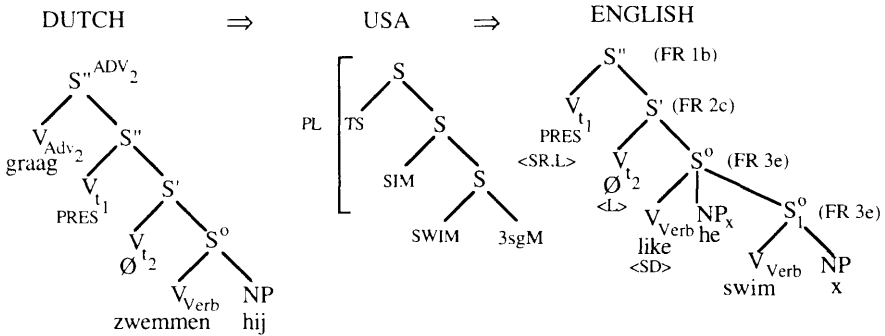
DUTCH $\Rightarrow$ USA $\Rightarrow$ ENGLISH

$S''^{ADV_2}$
$V_{Adv_2}$ graag
$S''$
$V_{t_1}$ PRES$^1$
$S'$
$V_{t_2}$ $\emptyset^{t_2}$
$S^o$
$V_{Verb}$ zwemmen
NP hij

PL
S
TS
S
SIM
S
SWIM
3sgM

$S''$ (FR 1b)
$V_{t_1}$ PRES$^1$ <SR.L>
$S'$ (FR 2c)
$V_{t_2}$ $\emptyset^{t_2}$ <L>
$S^o$ (FR 3e)
$V_{Verb}$ like <SD>
$NP_x$ he
$S^o_1$ (FR 3e)
$V_{Verb}$ swim
NP x